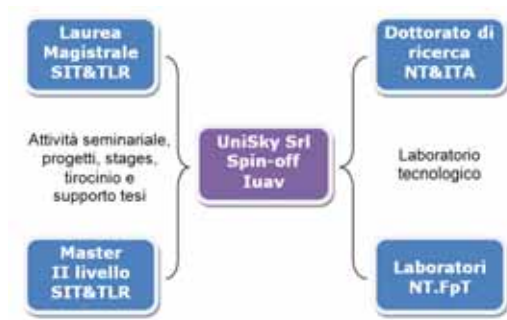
Laurea Magistrale SIT&TLR

Dottorato di ricerca NT&ITA

Attività seminariale, progetti, stages, tirocinio e supporto tesi

UniSky Srl Spin-off Iuav

Laboratorio tecnologico

Master II livello SIT&TLR

Laboratori NT.FpT